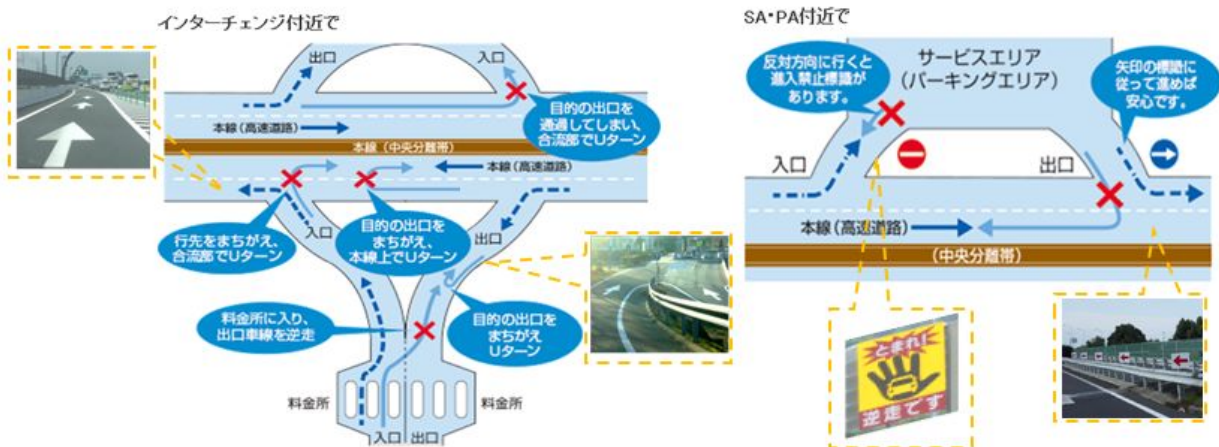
インターチェンジ付近で

出口

入口

目的の出口を通過してしまい、合流部でUターン

本線（高速道路）

本線（中央分離帯）

本線（高速道路）

入口

出口

行先をまちがえ、合流部でUターン

目的の出口をまちがえ、本線上でUターン

料金所に入り、出口車線を逆走

目的の出口をまちがえUターン

料金所

料金所

入口 出口

SA・PA付近で

反対方向に行くと進入禁止標識があります。

サービスエリア（パーキングエリア）

矢印の標識に従って進めば安心です。

入口

出口

本線（高速道路）

（中央分離帯）

とまれ！

逆走です